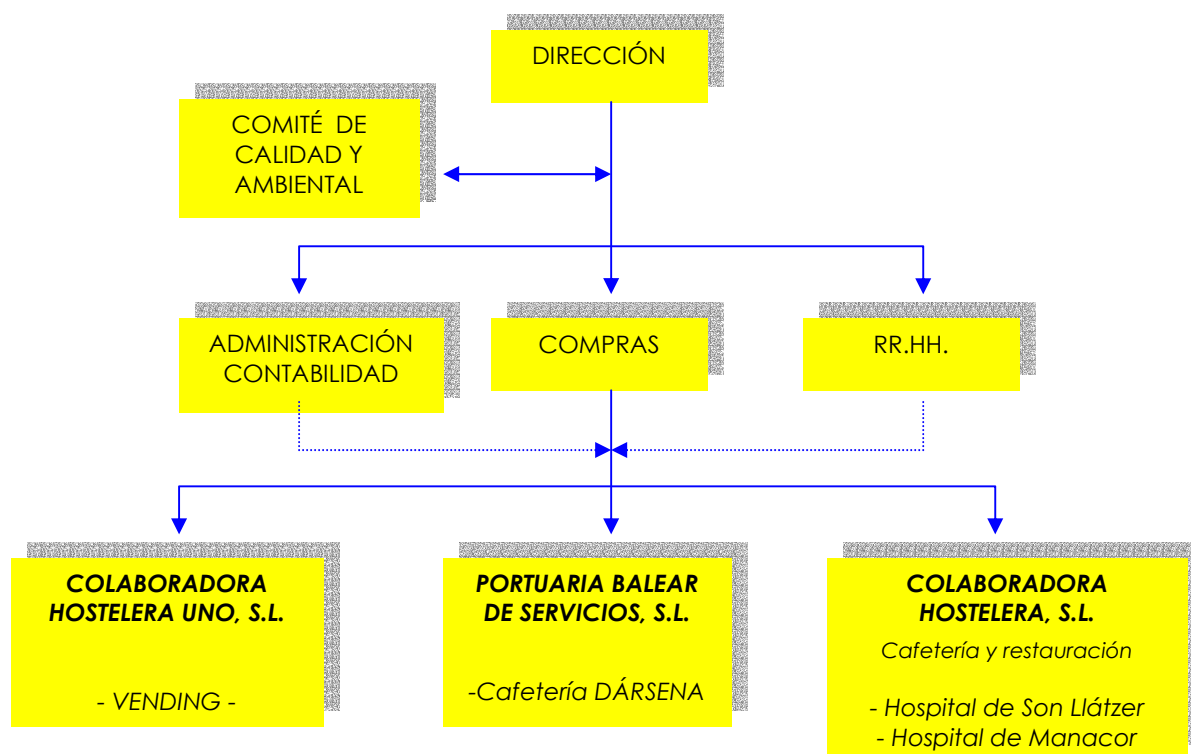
DIRECCIÓN

COMITÉ DE CALIDAD Y AMBIENTAL

ADMINISTRACIÓN CONTABILIDAD

COMPRAS

RR.HH.

***COLABORADORA HOSTELERA UNO, S.L.***

*- VENDING -*

***PORTUARIA BALEAR DE SERVICIOS, S.L.***

*-Cafetería DÁRSENA*

***COLABORADORA HOSTELERA, S.L.***

*Cafetería y restauración*

*- Hospital de Son Llátzer*
*- Hospital de Manacor*